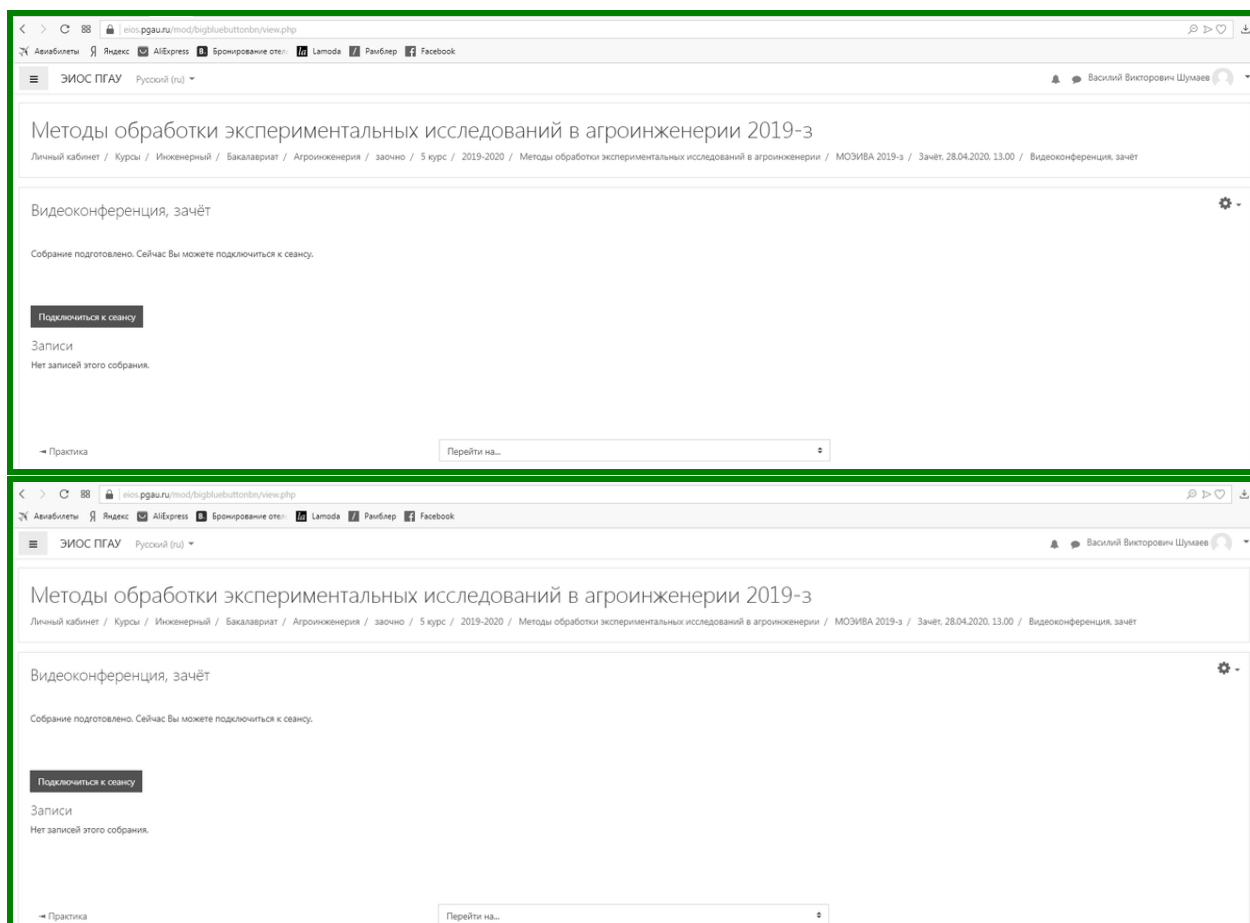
eios.pgau.ru/mod/bigbluebuttonbn/view.php

Авиабилеты Яндекс AliExpress Бронирование отел Lamoda Рамблер Facebook

ЭИОС ПГАУ Русский (ru)

Василий Викторович Шумаев

Методы обработки экспериментальных исследований в агроинженерии 2019-з

Личный кабинет / Курсы / Инженерный / Бакалавриат / Агроинженерия / заочно / 5 курс / 2019-2020 / Методы обработки экспериментальных исследований в агроинженерии / МОЭИВА 2019-з / Зачёт. 28.04.2020. 13.00 / Видеоконференция, зачёт

Видеоконференция, зачёт

Собрание подготовлено. Сейчас Вы можете подключиться к сеансу.

Подключиться к сеансу

Записи

Нет записей этого собрания.

◄ Практика

Перейти на...

eios.pgau.ru/mod/bigbluebuttonbn/view.php

Авиабилеты Яндекс AliExpress Бронирование отел Lamoda Рамблер Facebook

ЭИОС ПГАУ Русский (ru)

Василий Викторович Шумаев

Методы обработки экспериментальных исследований в агроинженерии 2019-з

Личный кабинет / Курсы / Инженерный / Бакалавриат / Агроинженерия / заочно / 5 курс / 2019-2020 / Методы обработки экспериментальных исследований в агроинженерии / МОЭИВА 2019-з / Зачёт. 28.04.2020. 13.00 / Видеоконференция, зачёт

Видеоконференция, зачёт

Собрание подготовлено. Сейчас Вы можете подключиться к сеансу.

Подключиться к сеансу

Записи

Нет записей этого собрания.

◄ Практика

Перейти на...